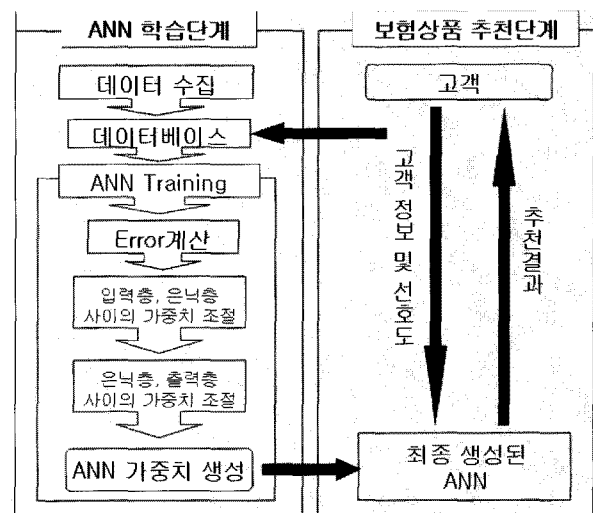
ANN 학습단계

데이터 수집

데이터베이스

ANN Training

Error계산

입력층, 은닉층 사이의 가중치 조절

은닉층, 출력층 사이의 가중치 조절

ANN 가중치 생성

보험상품 추천단계

고객

고객 정보 및 선호도

추천결과

최종 생성된 ANN